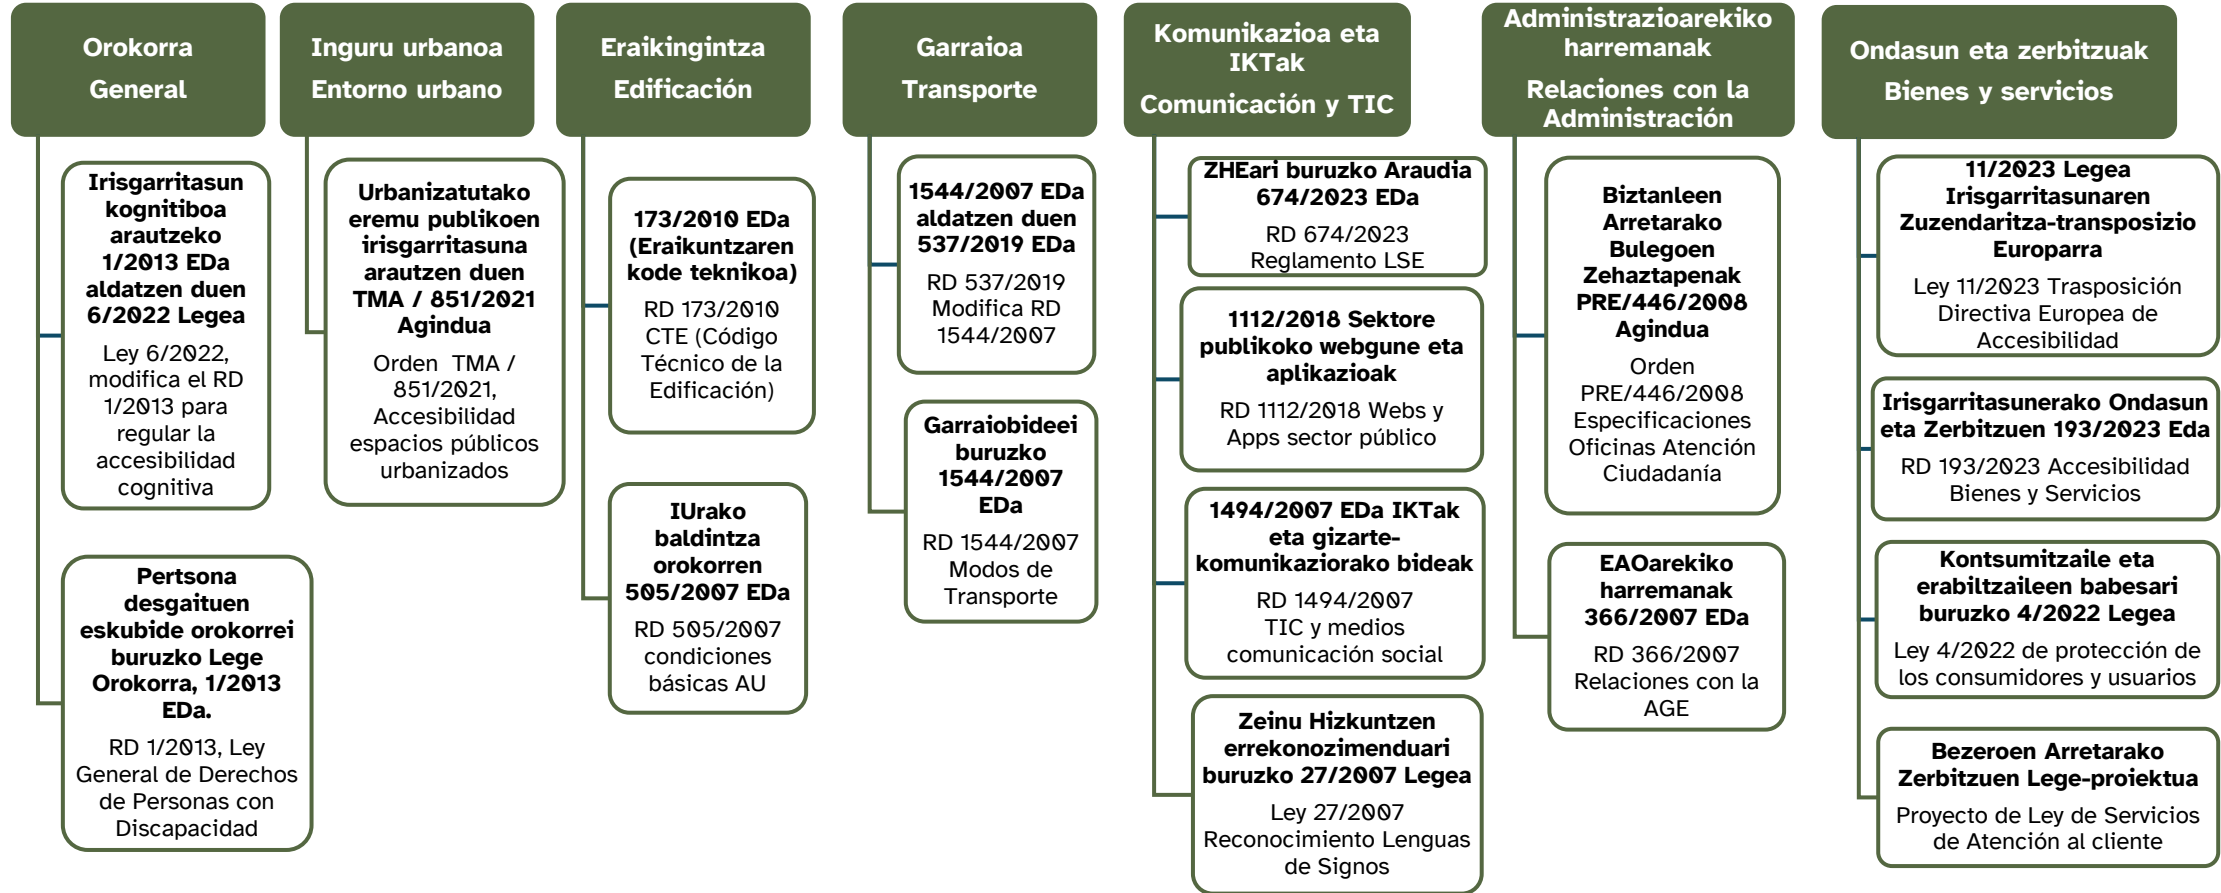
Orokorra
General

Irisgarritasun kognitiboa arautzeko 1/2013 EDa aldatzen duen 6/2022 Legea

Ley 6/2022, modifica el RD 1/2013 para regular la accesibilidad cognitiva

Pertsona desgaituen eskubide orokorrei buruzko Lege Orokorra, 1/2013 EDa.

RD 1/2013, Ley General de Derechos de Personas con Discapacidad

Inguru urbanoa
Entorno urbano

Urbanizatutako eremu publikoen irisgarritasuna arautzen duen TMA / 851/2021 Agindua

Orden TMA / 851/2021, Accesibilidad espacios públicos urbanizados

Eraikingintza
Edificación

173/2010 EDa (Eraikuntzaren kode teknikoa)

RD 173/2010 CTE (Código Técnico de la Edificación)

IUrako baldintza orokorren 505/2007 EDa

RD 505/2007 condiciones básicas AU

Garraioa
Transporte

1544/2007 EDa aldatzen duen 537/2019 EDa

RD 537/2019 Modifica RD 1544/2007

Garraiobideei buruzko 1544/2007 EDa

RD 1544/2007 Modos de Transporte

Komunikazioa eta IKTak
Comunicación y TIC

ZHEari buruzko Araudia 674/2023 EDa

RD 674/2023 Reglamento LSE

1112/2018 Sektore publikoko webgune eta aplikazioak

RD 1112/2018 Webs y Apps sector público

1494/2007 EDa IKTak eta gizarte-komunikaziorako bideak

RD 1494/2007 TIC y medios comunicación social

Zeinu Hizkuntzen errekonozimenduari buruzko 27/2007 Legea

Ley 27/2007 Reconocimiento Lenguas de Signos

Administrazioarekiko harremanak
Relaciones con la Administración

Biztanleen Arretarako Bulegoen Zehaztapenak PRE/446/2008 Agindua

Orden PRE/446/2008 Especificaciones Oficinas Atención Ciudadanía

EAOarekiko harremanak 366/2007 EDa

RD 366/2007 Relaciones con la AGE

Ondasun eta zerbitzuak
Bienes y servicios

11/2023 Legea Irisgarritasunaren Zuzendaritza-transposizio Europarra

Ley 11/2023 Trasposición Directiva Europea de Accesibilidad

Irisgarritasunerako Ondasun eta Zerbitzuen 193/2023 Eda

RD 193/2023 Accesibilidad Bienes y Servicios

Kontsumitzaile eta erabiltzaileen babesari buruzko 4/2022 Legea

Ley 4/2022 de protección de los consumidores y usuarios

Bezeroen Arretarako Zerbitzuen Lege-proiektua

Proyecto de Ley de Servicios de Atención al cliente